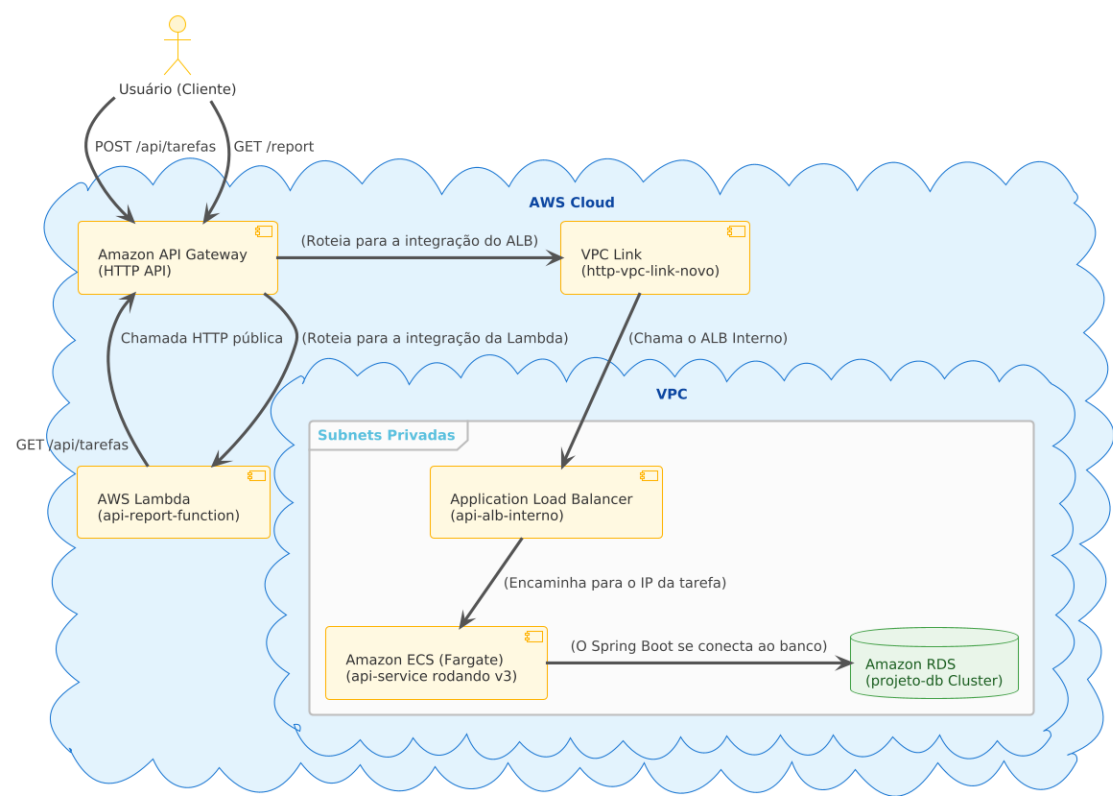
Usuário (Cliente)

POST /api/tarefas

GET /report

AWS Cloud

Amazon API Gateway
(HTTP API)

(Roteia para a integração do ALB)

VPC Link
(http-vpc-link-novo)

Chamada HTTP pública

(Roteia para a integração da Lambda)

(Chama o ALB Interno)

VPC

GET /api/tarefas

Subnets Privadas

AWS Lambda
(api-report-function)

Application Load Balancer
(api-alb-interno)

(Encaminha para o IP da tarefa)

(O Spring Boot se conecta ao banco)

Amazon ECS (Fargate)
(api-service rodando v3)

Amazon RDS
(projeto-db Cluster)